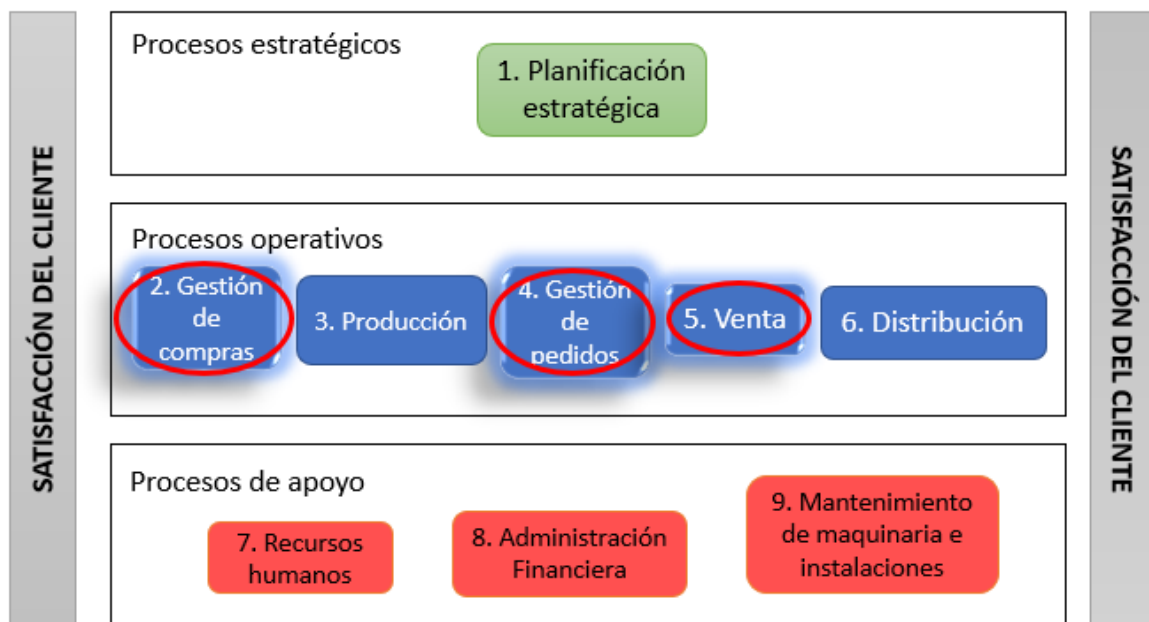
SATISFACCIÓN DEL CLIENTE

Procesos estratégicos

1. Planificación estratégica

Procesos operativos

2. Gestión de compras

3. Producción

4. Gestión de pedidos

5. Venta

6. Distribución

Procesos de apoyo

7. Recursos humanos

8. Administración Financiera

9. Mantenimiento de maquinaria e instalaciones

SATISFACCIÓN DEL CLIENTE